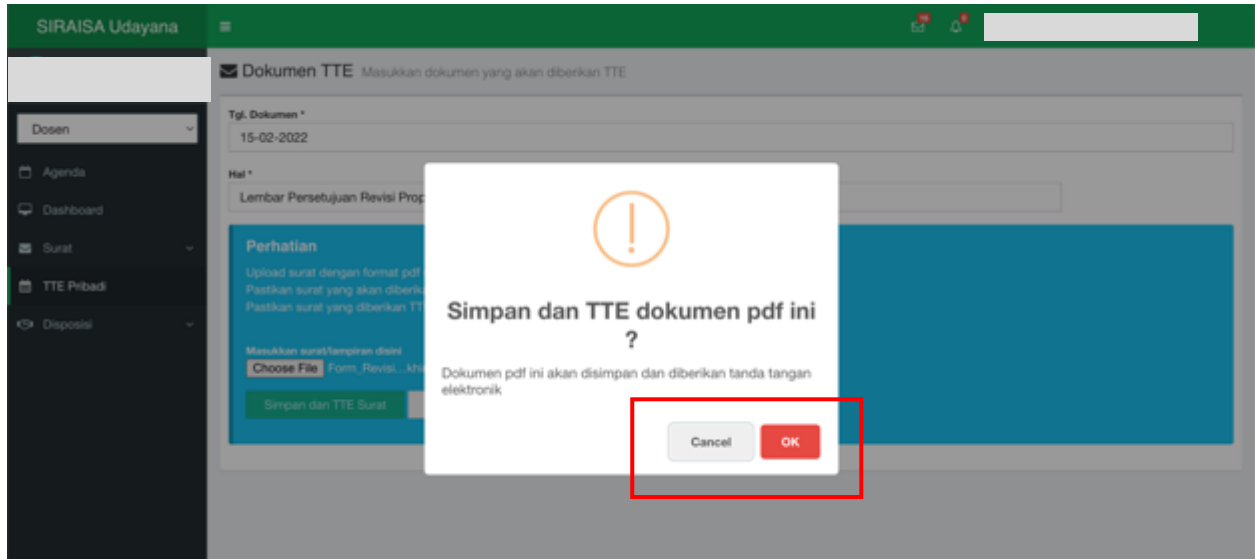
SIRAISA Udayana

≡

Dosen

Agenda

Dashboard

Surat

TTE Pribadi

Disposisi

Dokumen TTE Masukkan dokumen yang akan diberikan TTE

Tgl. Dokumen *

15-02-2022

Hal *

Lembar Persetujuan Revisi Prop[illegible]

Perhatian

Upload surat dengan format pdf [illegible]

Pastikan surat yang akan diberik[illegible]

Pastikan surat yang diberikan TT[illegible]

Masukkan surat/lampiran disini

Choose File Form_Revisi...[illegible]

Simpan dan TTE Surat

Simpan dan TTE dokumen pdf ini ?

Dokumen pdf ini akan disimpan dan diberikan tanda tangan elektronik

Cancel

OK